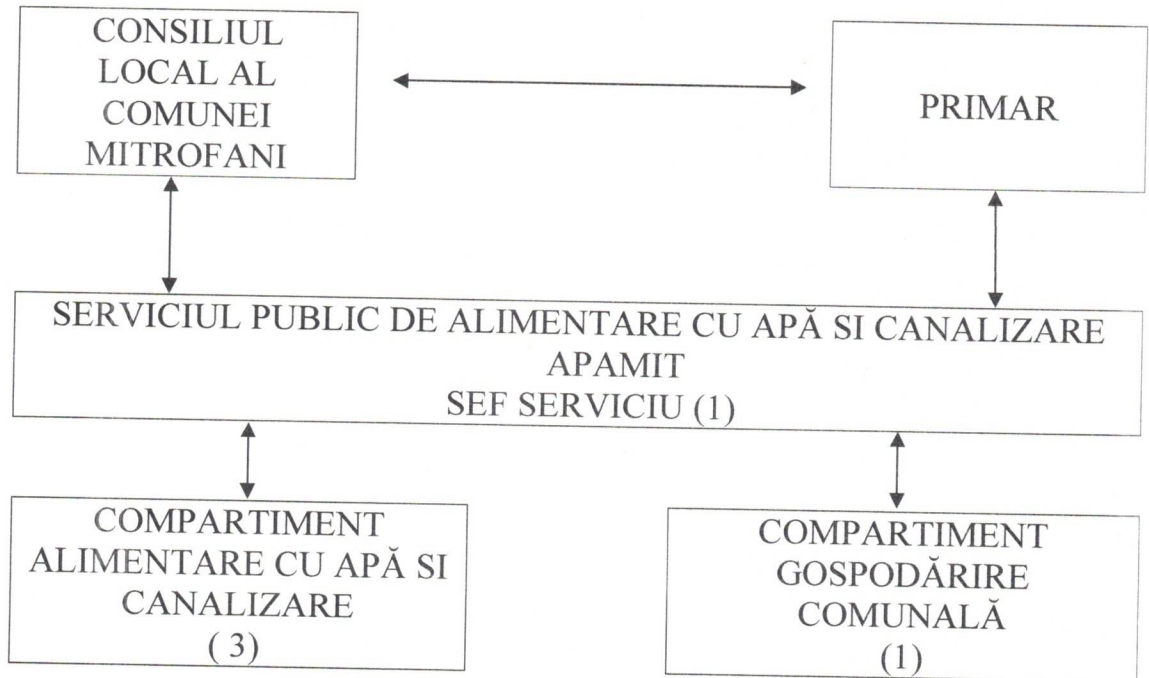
CONSILIUL LOCAL AL COMUNEI MITROFANI

PRIMAR

SERVICIUL PUBLIC DE ALIMENTARE CU APĂ SI CANALIZARE
APAMIT
SEF SERVICIU (1)

COMPARTIMENT ALIMENTARE CU APĂ SI CANALIZARE
( 3)

COMPARTIMENT GOSPODĂRIRE COMUNALĂ
(1)